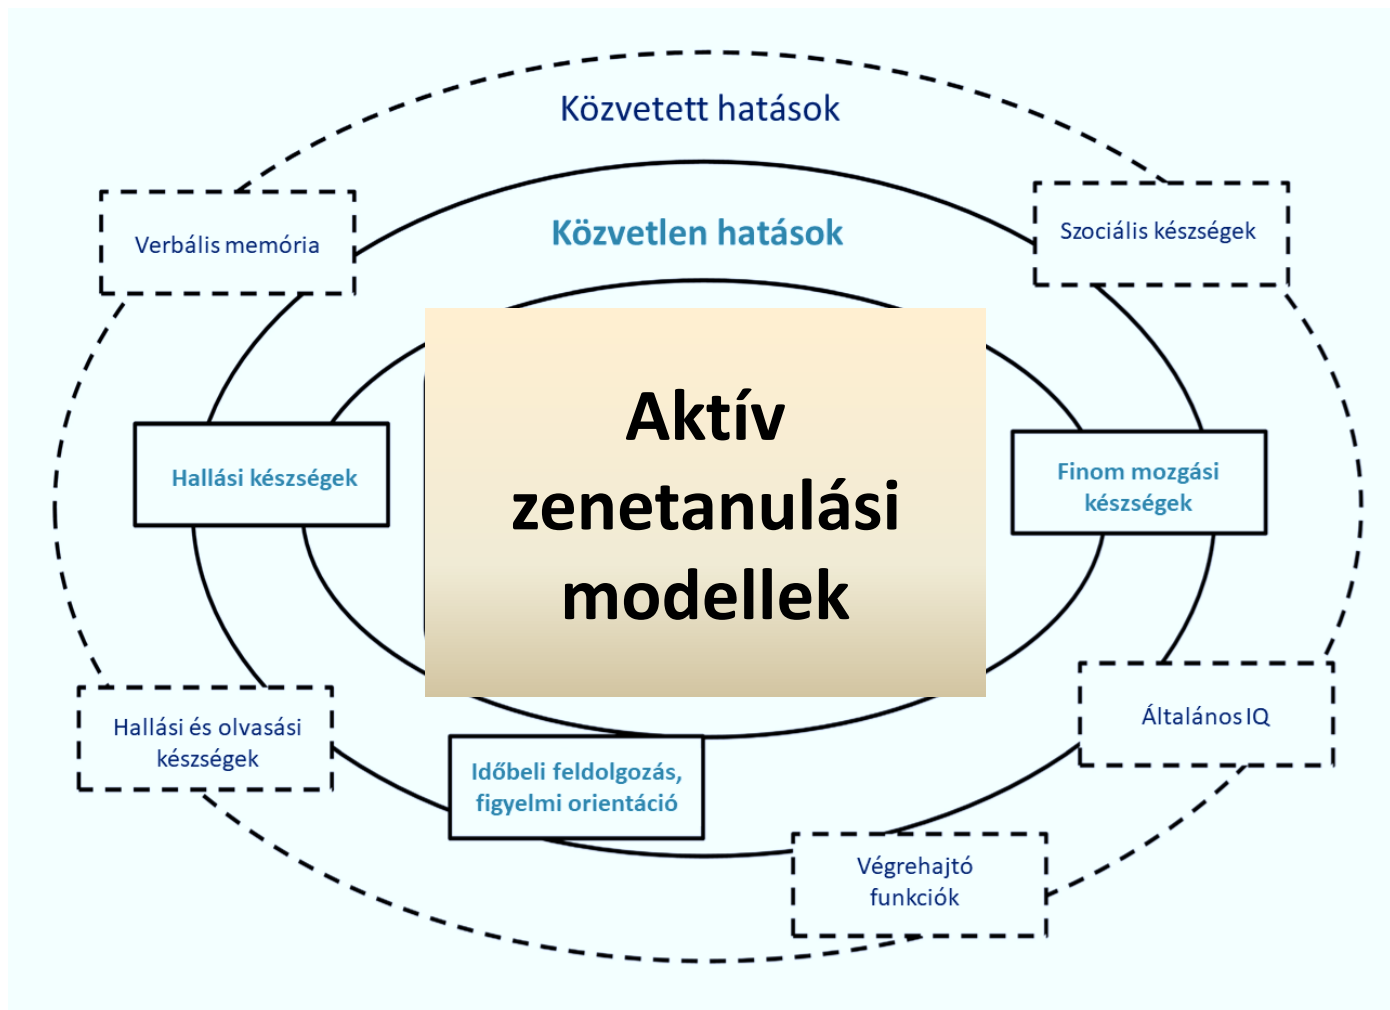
Közvetett hatások

Közvetlen hatások

Verbális memória

Szociális készségek

Hallási készségek

Aktív zenetanulási modellek

Finom mozgási készségek

Hallási és olvasási készségek

Időbeli feldolgozás, figyelmi orientáció

Általános IQ

Végrehajtó funkciók